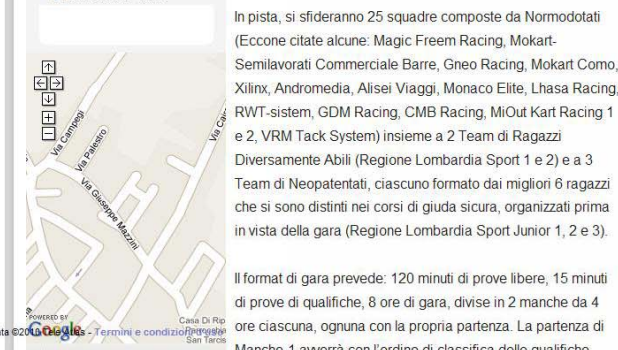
Via Campegi
Via Palestro
Via Ca
Via Giuseppe Mazzini
POWERED BY
Google
Casa Di Rip
San Tarcis
ta ©2013 Tele Atlas - Termini e condizioni d'uso

In pista, si sfideranno 25 squadre composte da Normodotati (Eccone citate alcune: Magic Freem Racing, Mokart-Semilavorati Commerciale Barre, Gneo Racing, Mokart Como, Xilinx, Andromedia, Alisei Viaggi, Monaco Elite, Lhasa Racing, RWT-sistem, GDM Racing, CMB Racing, MiOut Kart Racing 1 e 2, VRM Tack System) insieme a 2 Team di Ragazzi Diversamente Abili (Regione Lombardia Sport 1 e 2) e a 3 Team di Neopatentati, ciascuno formato dai migliori 6 ragazzi che si sono distinti nei corsi di giuda sicura, organizzati prima in vista della gara (Regione Lombardia Sport Junior 1, 2 e 3).

Il format di gara prevede: 120 minuti di prove libere, 15 minuti di prove di qualifiche, 8 ore di gara, divise in 2 manche da 4 ore ciascuna, ognuna con la propria partenza. La partenza di Manche 1 avverrà con l'ordine di classifica delle qualifiche